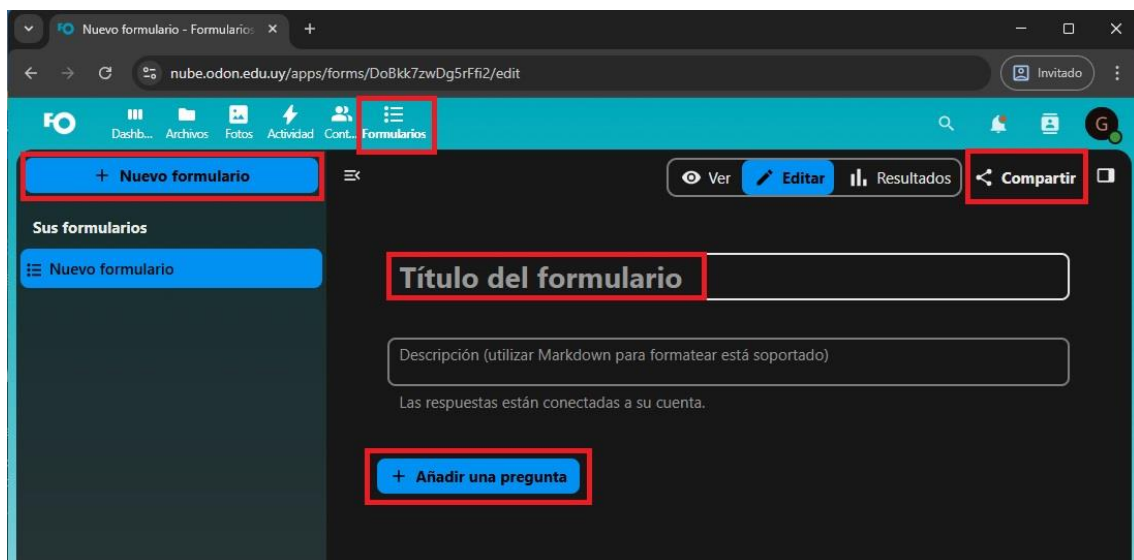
Nuevo formulario - Formularios ×
+
nube.odon.edu.uy/apps/forms/DoBkk7zwDg5rFfi2/edit
Invitado

FO
Dashb...
Archivos
Fotos
Actividad
Cont...
Formularios

G

+ Nuevo formulario

Sus formularios

Nuevo formulario

Ver
Editar
Resultados
Compartir

Título del formulario

Descripción (utilizar Markdown para formatear está soportado)

Las respuestas están conectadas a su cuenta.

+ Añadir una pregunta